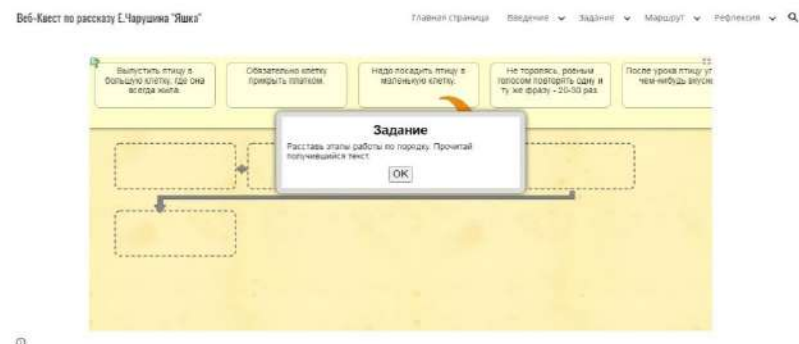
Веб-Квест по рассказу Е.Чарушина "Яшка"

Главная страница Введение Задание Маршрут Рефлексия

Выпустить птицу в большую клетку, где она всегда жила.

Обязательно клетку прикрыть платком.

Надо посадить птицу в маленькую клетку.

Не торопясь, ровным голосом повторять одну и ту же фразу - 20-30 раз.

После урока птицу у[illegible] чем-нибудь вкусн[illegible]

Задание

Расставь этапы работы по порядку. Прочитай получившийся текст.

OK